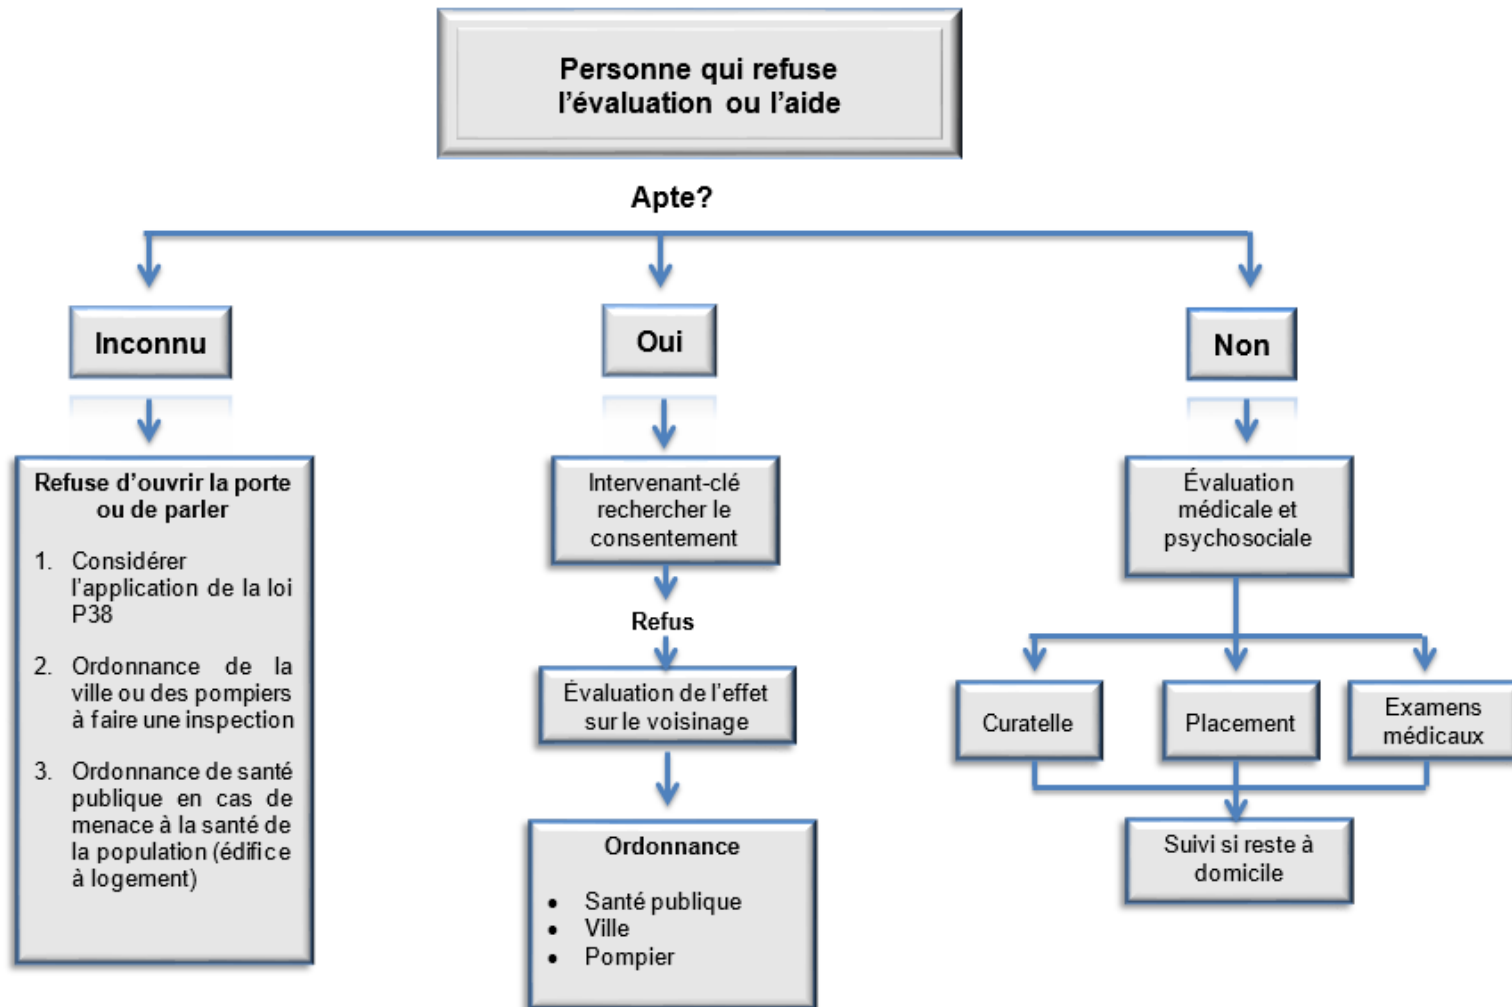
Personne qui refuse l’évaluation ou l’aide

Apte?

Inconnu

Oui

Non

Refuse d’ouvrir la porte ou de parler

1. Considérer l’application de la loi P38

2. Ordonnance de la ville ou des pompiers à faire une inspection

3. Ordonnance de santé publique en cas de menace à la santé de la population (édifice à logement)

Intervenant-clé rechercher le consentement

Refus

Évaluation de l’effet sur le voisinage

Ordonnance

• Santé publique
• Ville
• Pompier

Évaluation médicale et psychosociale

Curatelle

Placement

Examens médicaux

Suivi si reste à domicile